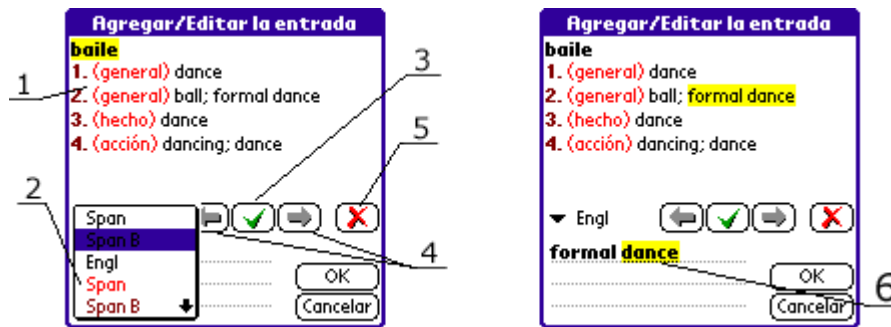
Agregar/Editar la entrada
baile
1. (general) dance
2. (general) ball; formal dance
3. (hecho) dance
4. (acción) dancing; dance

Span
Span B
Engl
Span
Span B

OK
Cancelar

1
2
3
4
5

Agregar/Editar la entrada
baile
1. (general) dance
2. (general) ball; formal dance
3. (hecho) dance
4. (acción) dancing; dance

Engl

formal dance

OK
Cancelar

6